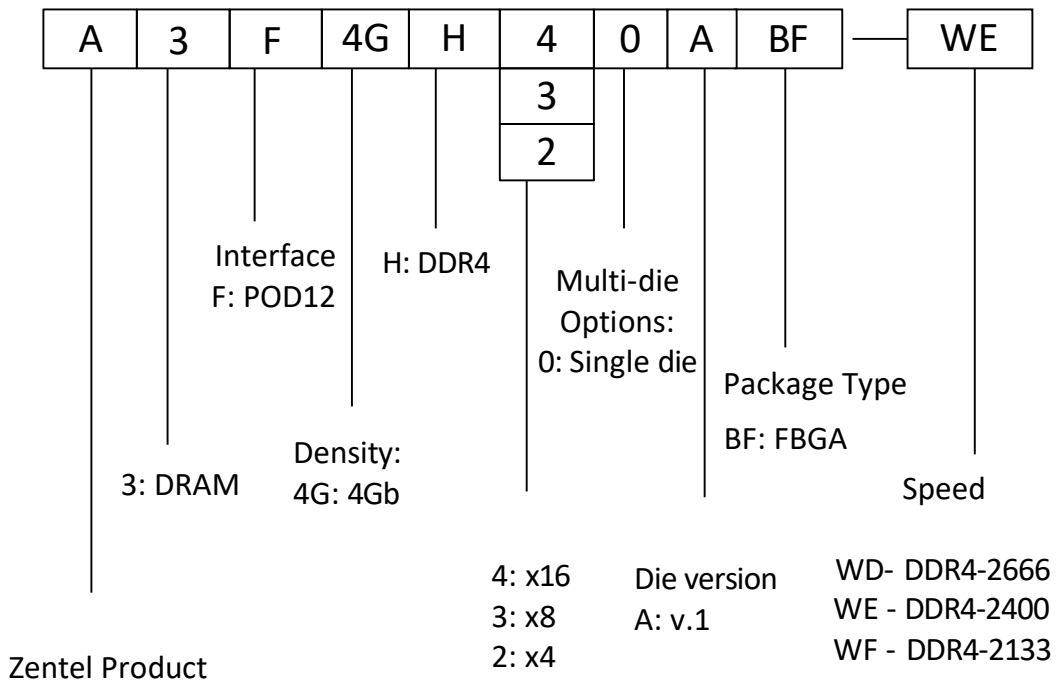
| A | 3 | F | 4G | H | 4 | 0 | A | BF | — | WE |
|---|---|---|---|---|---|---|---|---|---|---|
| | | | | | 3 | | | | | |
| | | | | | 2 | | | | | |

Interface
F: POD12

H: DDR4

Multi-die Options:
0: Single die

Package Type

BF: FBGA

Density:
4G: 4Gb

3: DRAM

Speed

4: x16
3: x8
2: x4

Die version
A: v.1

WD- DDR4-2666
WE - DDR4-2400
WF - DDR4-2133

Zentel Product